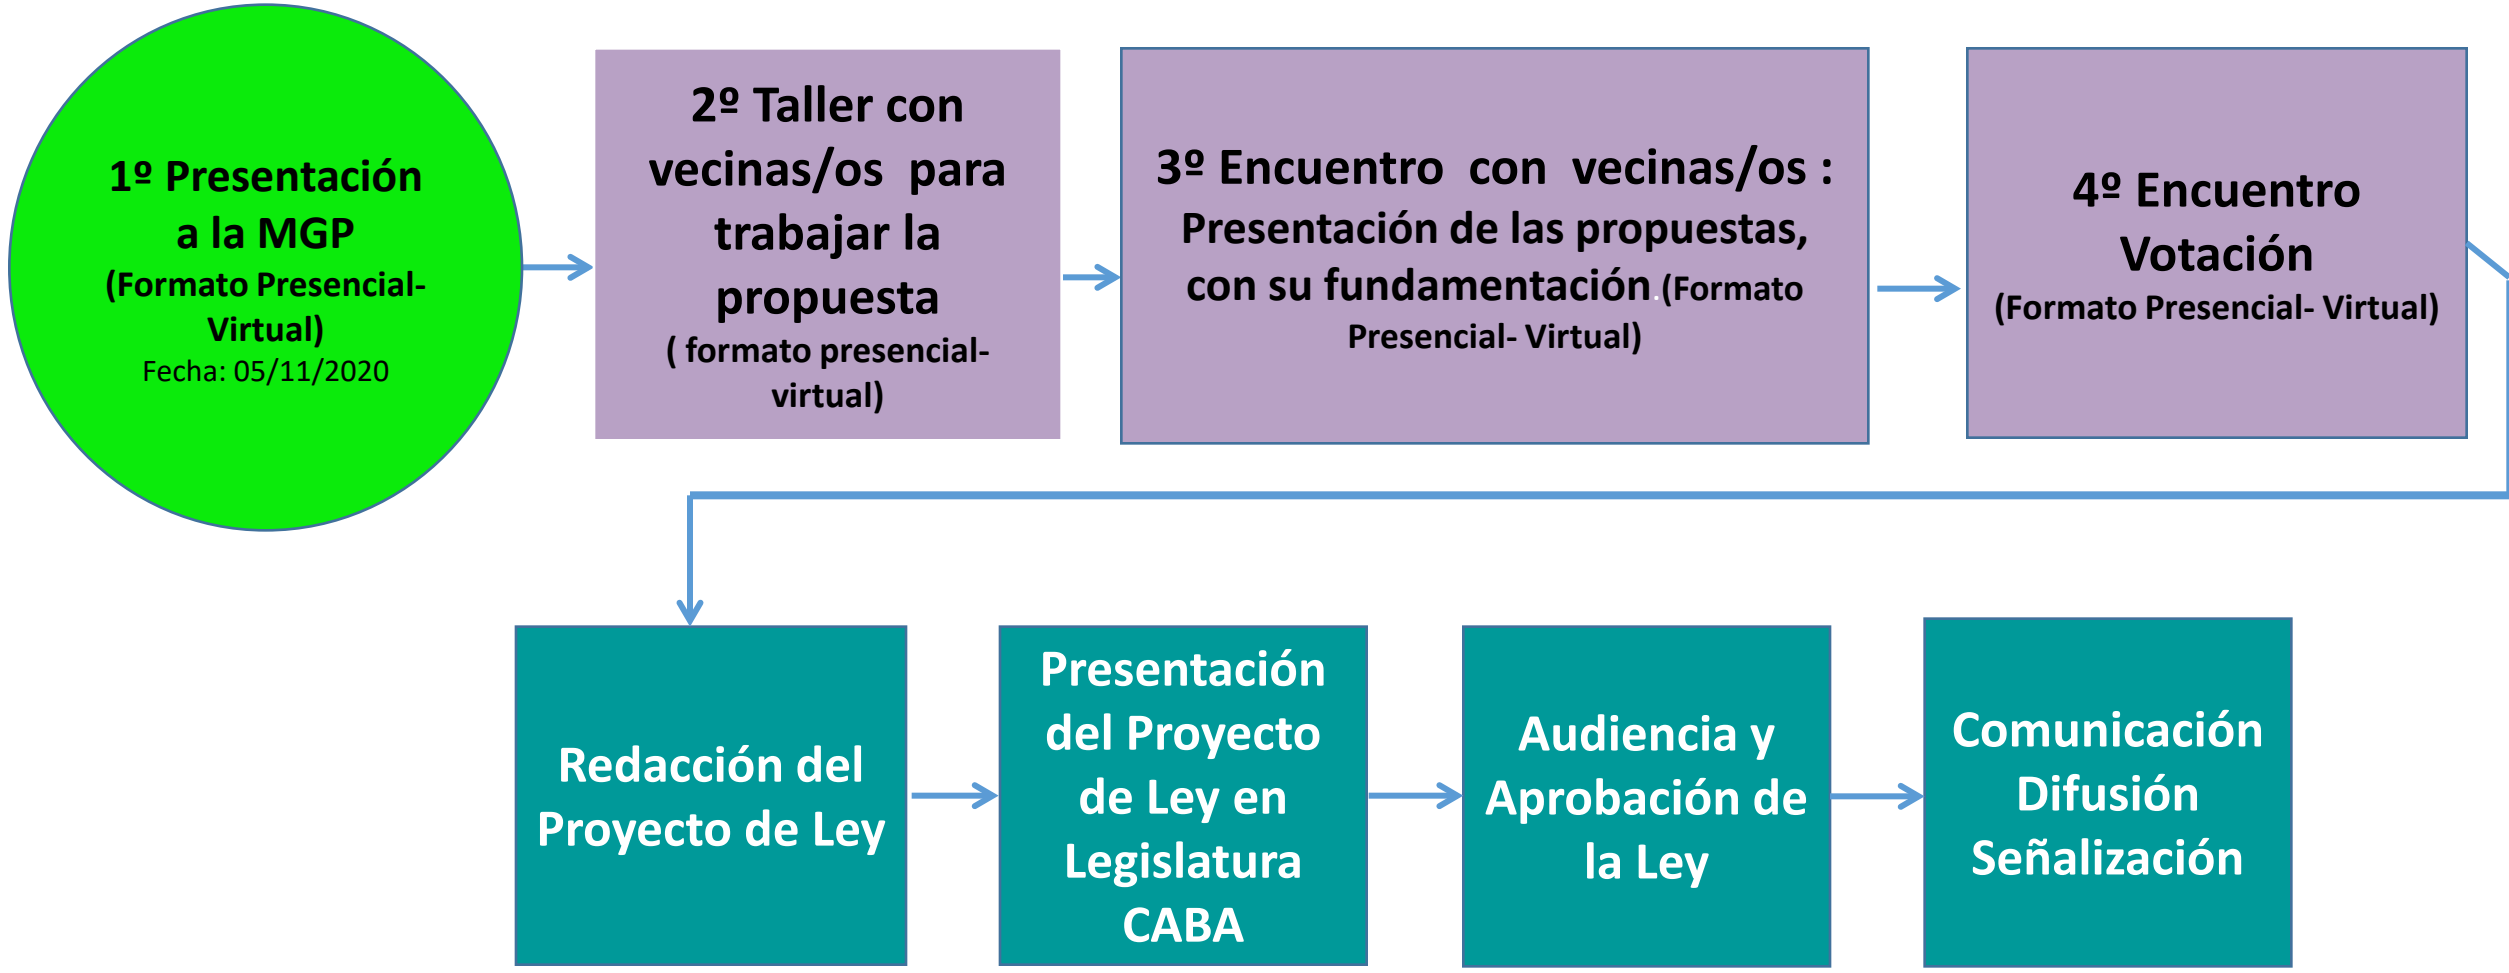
1º Presentación a la MGP
(Formato Presencial- Virtual)
Fecha: 05/11/2020

2º Taller con vecinas/os para trabajar la propuesta
( formato presencial- virtual)

3º Encuentro con vecinas/os : Presentación de las propuestas, con su fundamentación (Formato Presencial- Virtual)

4º Encuentro Votación
(Formato Presencial- Virtual)

Redacción del Proyecto de Ley

Presentación del Proyecto de Ley en Legislatura CABA

Audiencia y Aprobación de la Ley

Comunicación Difusión Señalización